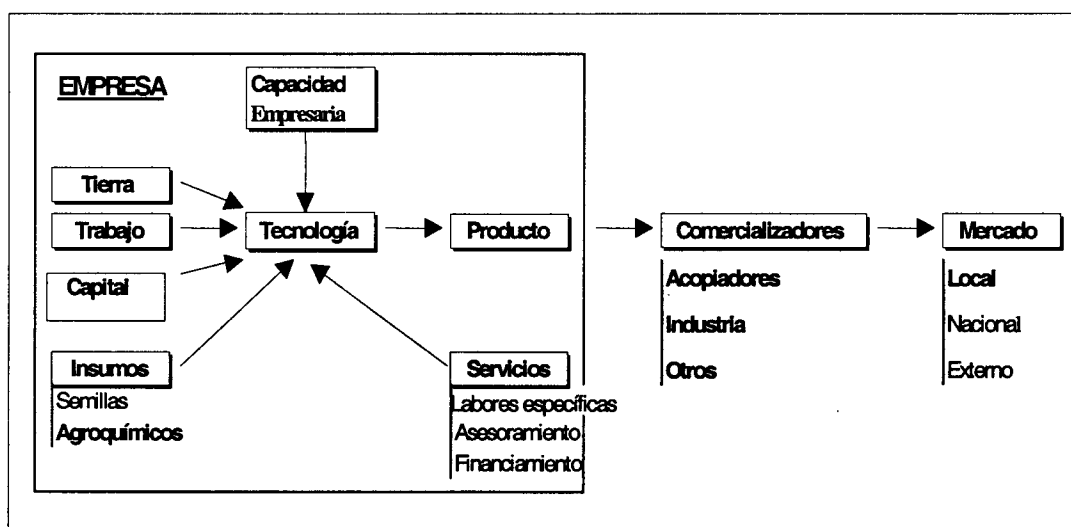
EMPRESA

Capacidad
Empresaria

Tierra

Trabajo

Capital

Tecnología

Producto

Comercializadores

Mercado

Acopiadores

Industria

Otros

Local

Nacional

Externo

Insumos

Semillas

Agroquímicos

Servicios

Labores específicas

Asesoramiento

Financiamiento